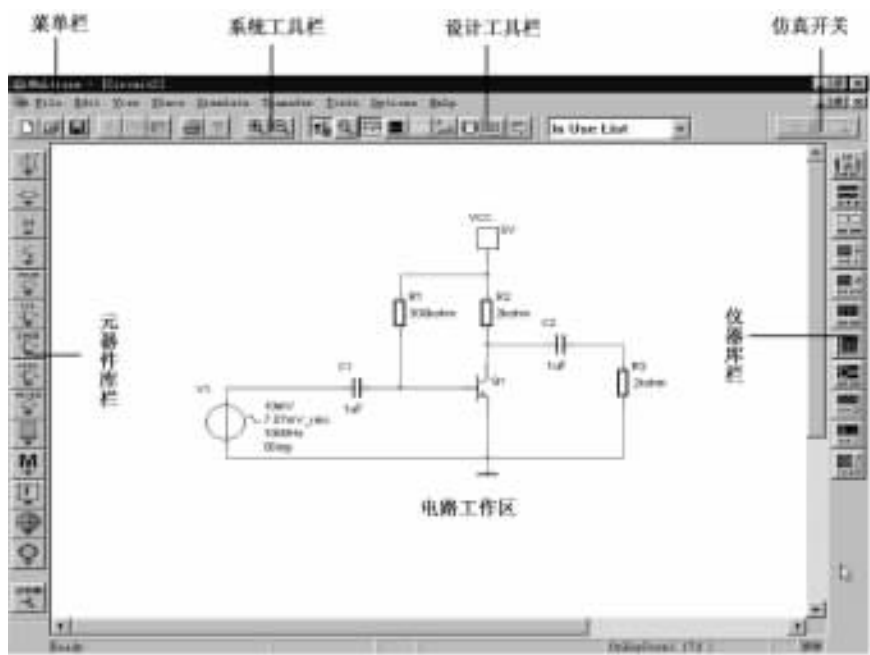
菜单栏

系统工具栏

设计工具栏

仿真开关

Multisim - [Circuit1]

File Edit View Place Simulate Transfer Tools Options Help

In Use List

元器件库栏

仪器库栏

VCC
5V

R1
300kohm

R2
3kohm

C2
1uF

R3
2kohm

C1
1uF

Q1

V1
10mV
7.07mV_rms
1000Hz
0Deg

电路工作区

Ready